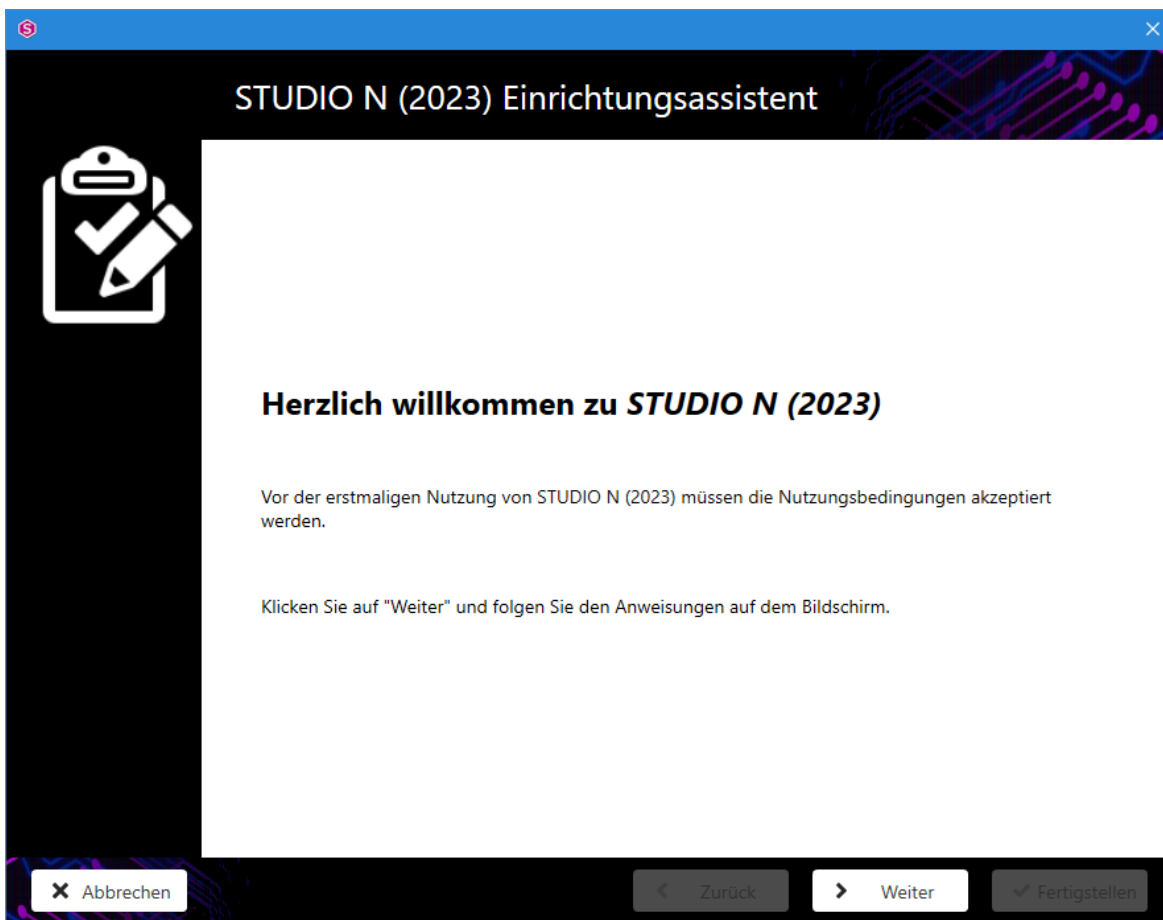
STUDIO N (2023) Einrichtungsassistent

Herzlich willkommen zu *STUDIO N (2023)*

Vor der erstmaligen Nutzung von STUDIO N (2023) müssen die Nutzungsbedingungen akzeptiert werden.

Klicken Sie auf "Weiter" und folgen Sie den Anweisungen auf dem Bildschirm.

Abbrechen

Zurück

Weiter

Fertigstellen